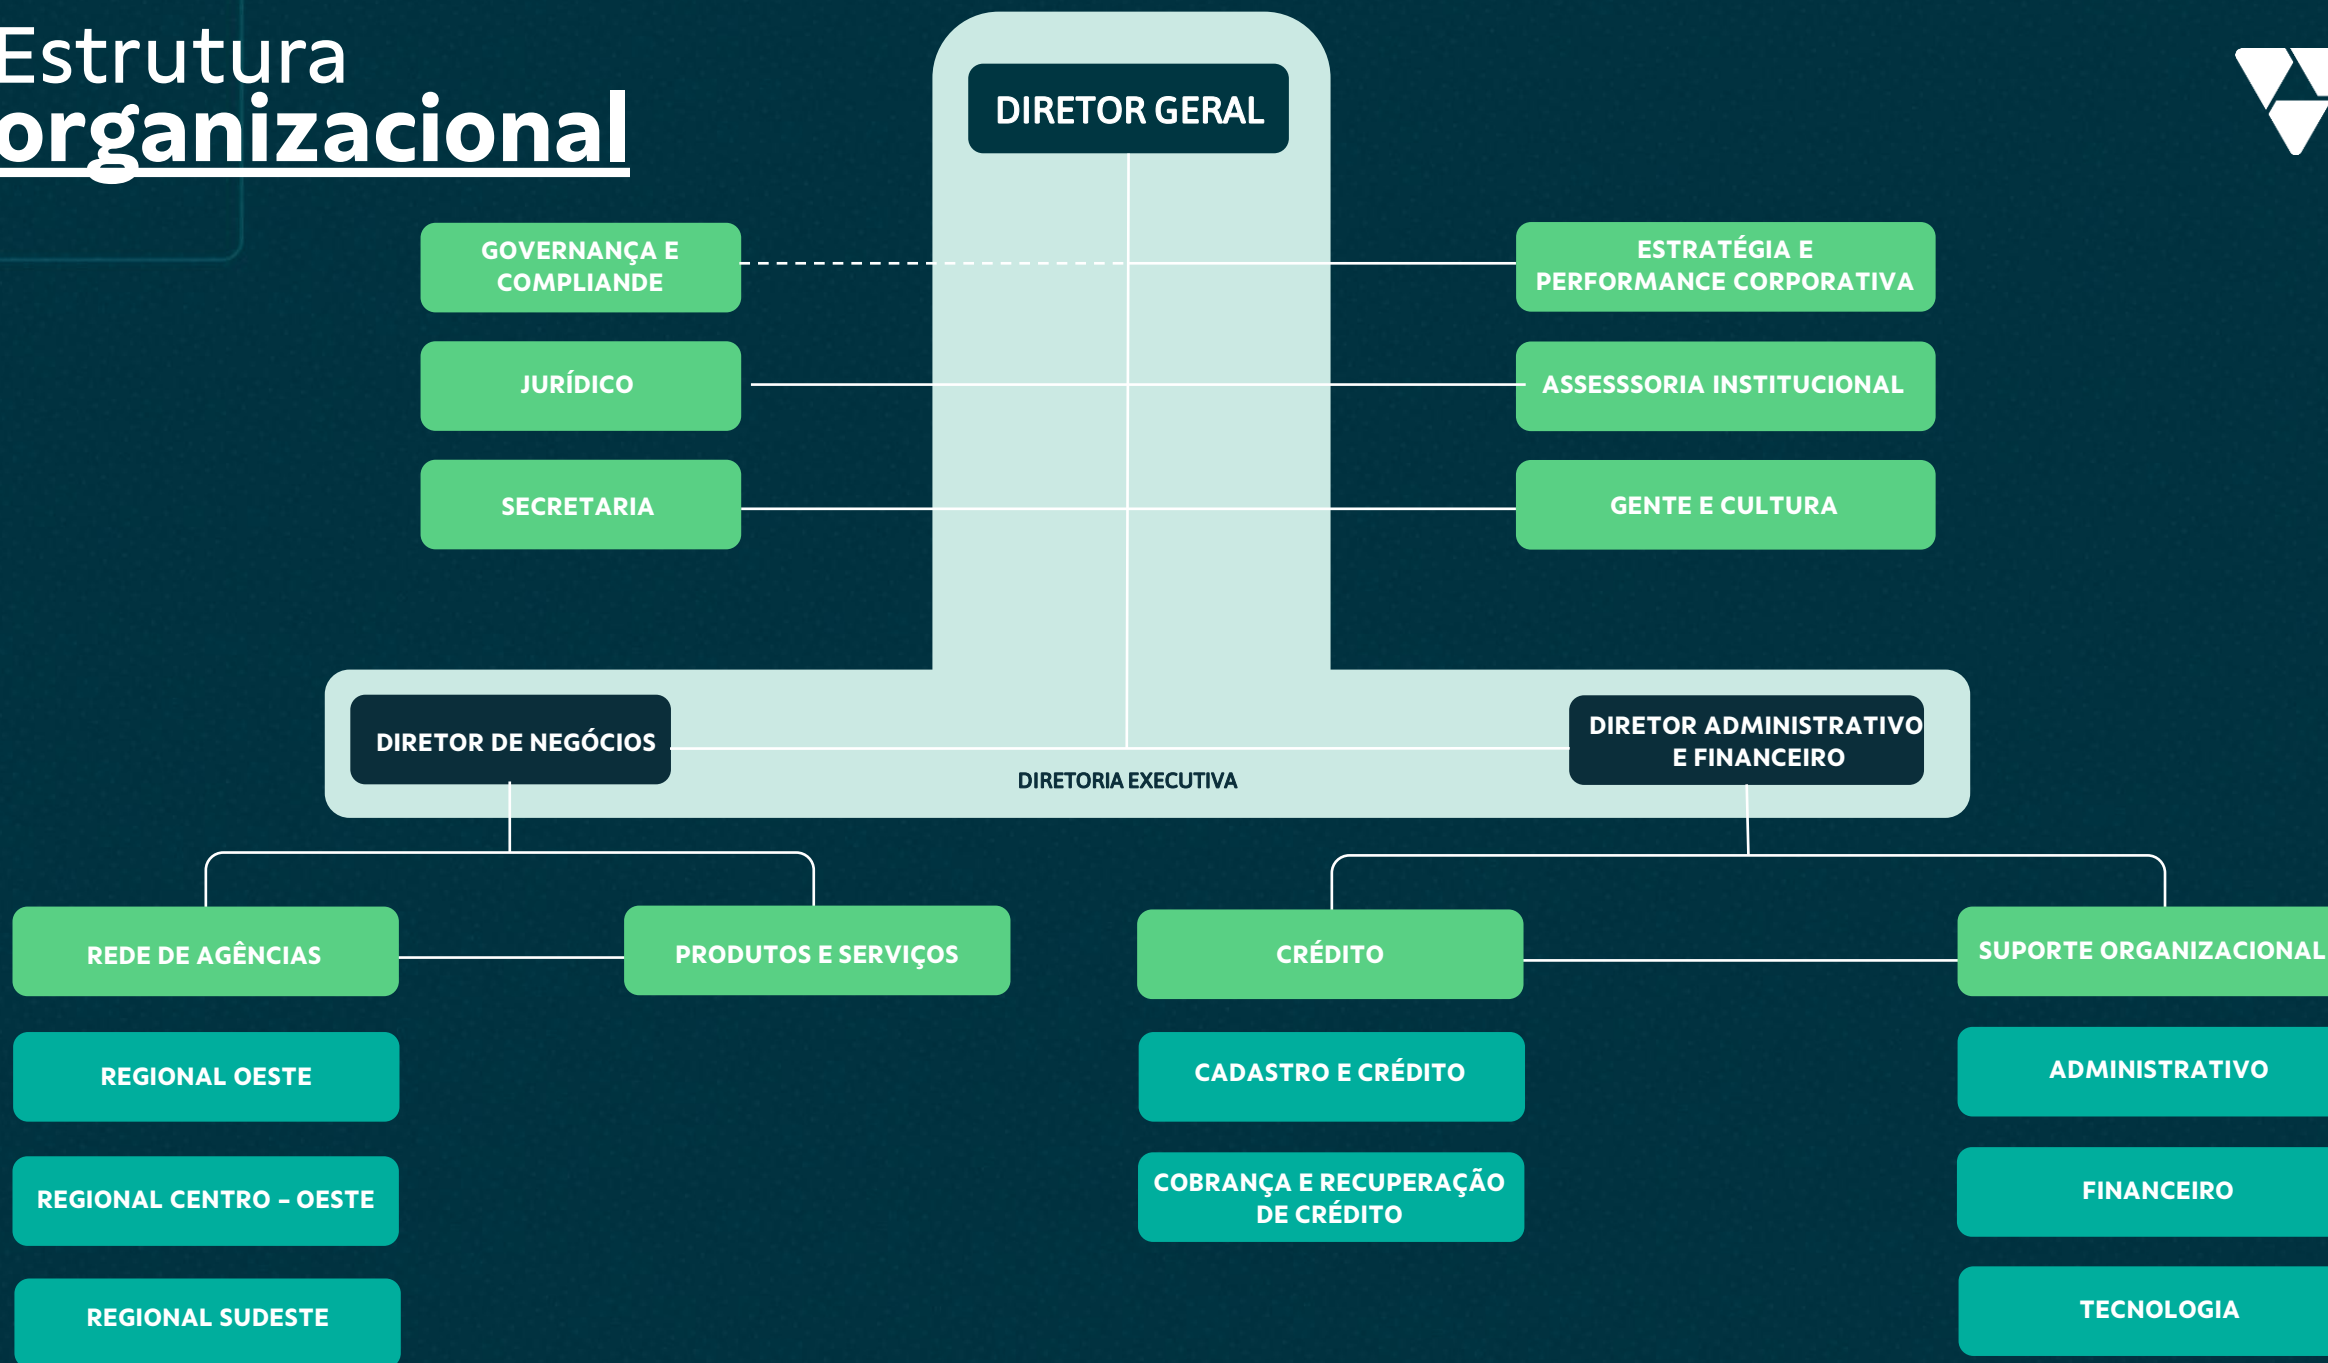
Estrutura
organizacional

DIRETOR GERAL

GOVERNANÇA E COMPLIANDE

ESTRATÉGIA E PERFORMANCE CORPORATIVA

JURÍDICO

ASSESSSORIA INSTITUCIONAL

SECRETARIA

GENTE E CULTURA

DIRETOR DE NEGÓCIOS

DIRETORIA EXECUTIVA

DIRETOR ADMINISTRATIVO E FINANCEIRO

REDE DE AGÊNCIAS

PRODUTOS E SERVIÇOS

CRÉDITO

SUPORTE ORGANIZACIONAL

REGIONAL OESTE

REGIONAL CENTRO - OESTE

REGIONAL SUDESTE

CADASTRO E CRÉDITO

COBRANÇA E RECUPERAÇÃO DE CRÉDITO

ADMINISTRATIVO

FINANCEIRO

TECNOLOGIA